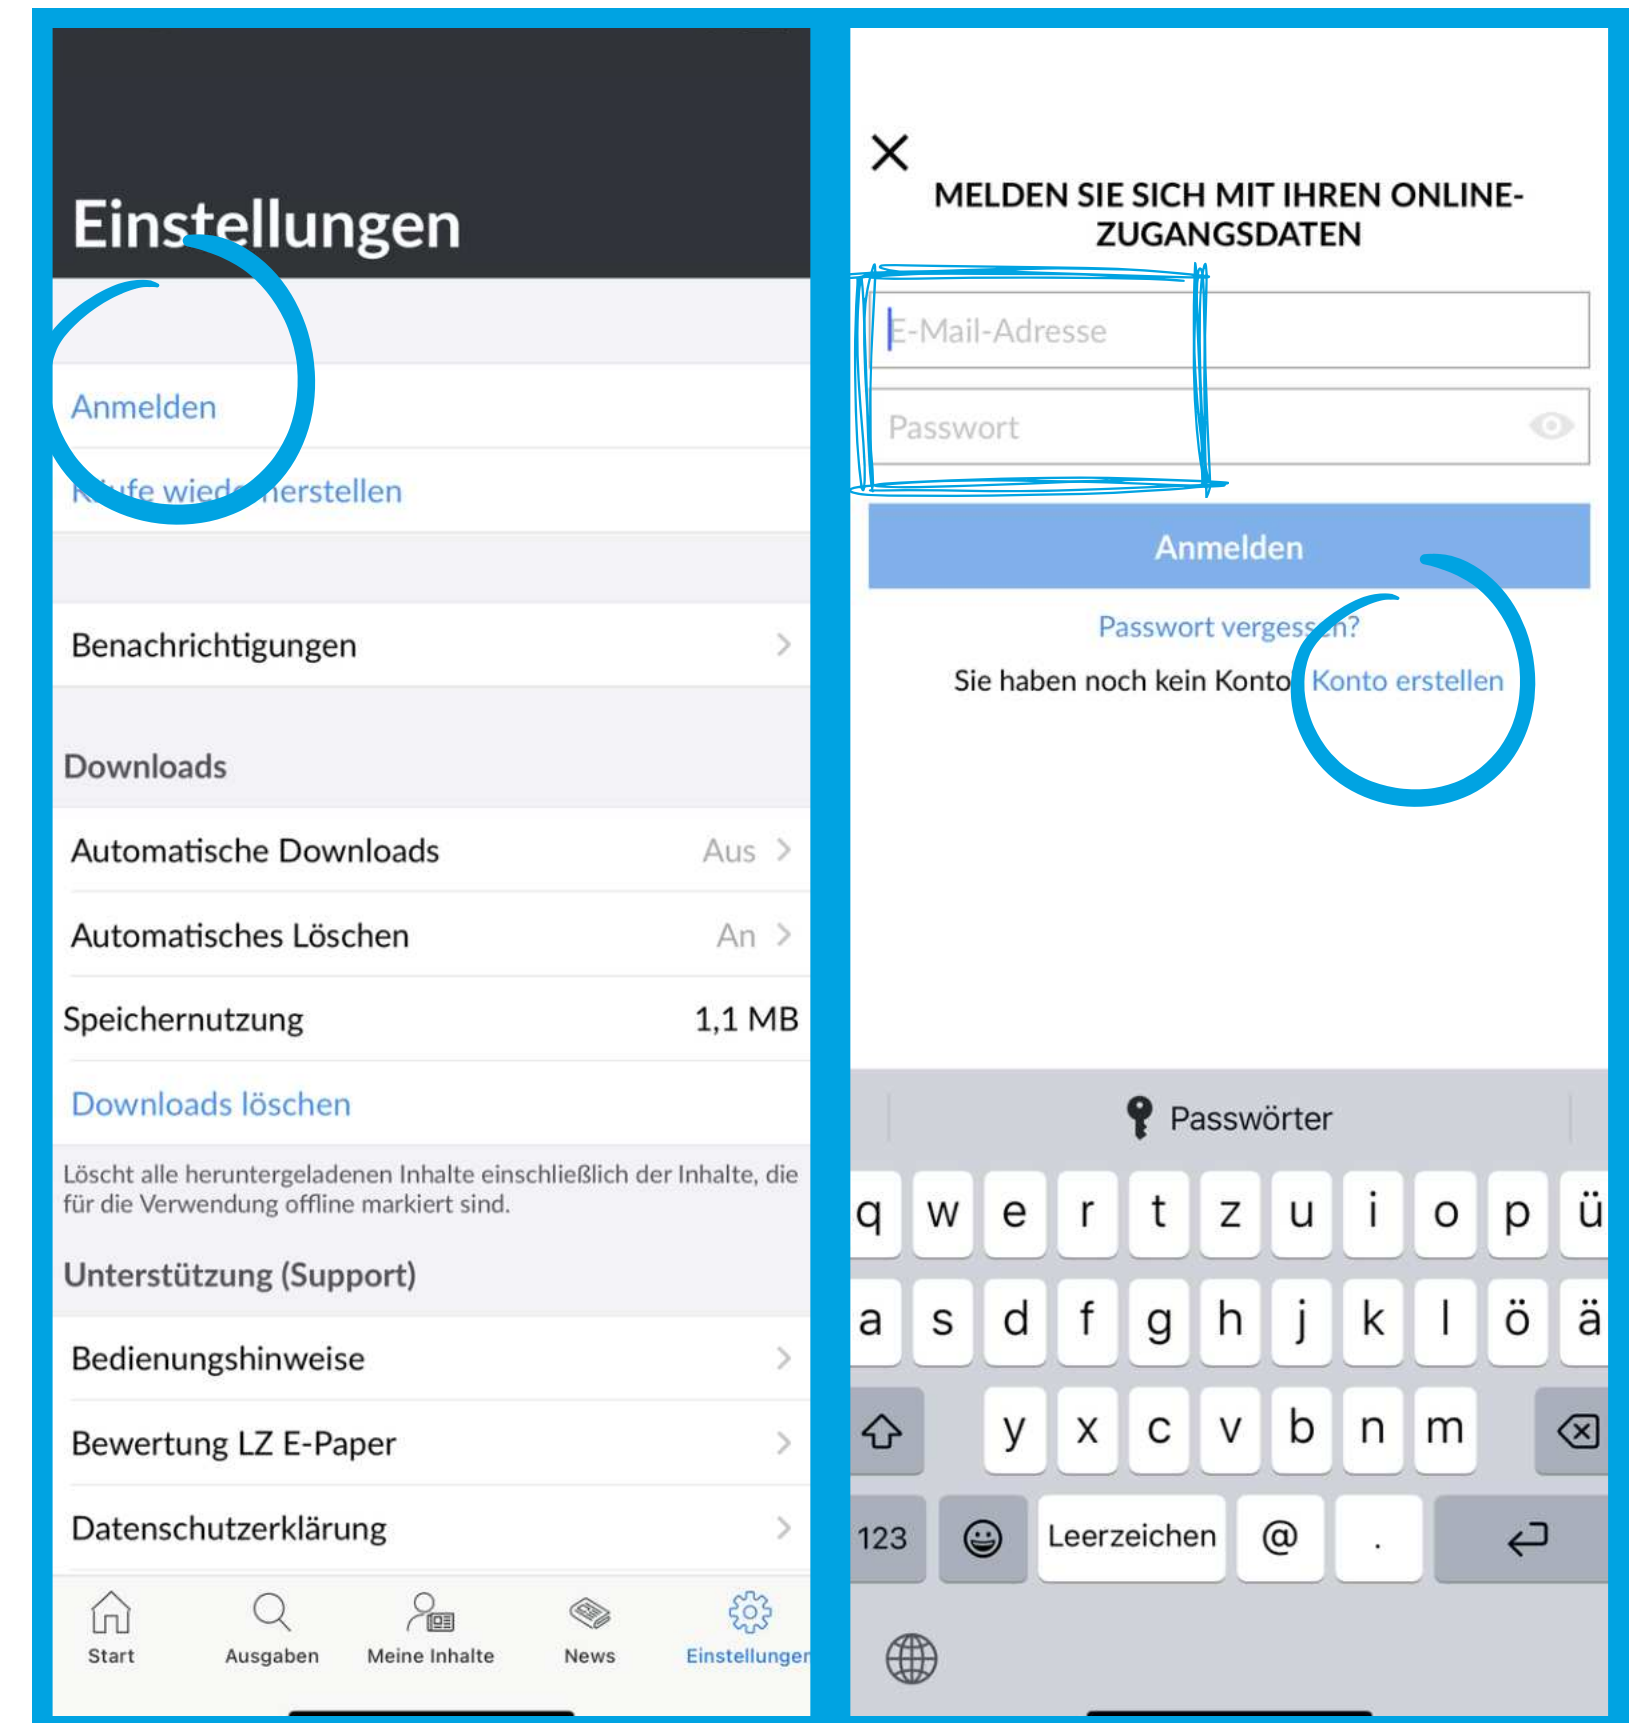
Einstellungen

Anmelden

Käufe wiederherstellen

Benachrichtigungen

Downloads

Automatische Downloads Aus

Automatisches Löschen An

Speichernutzung 1,1 MB

Downloads löschen

Löscht alle heruntergeladenen Inhalte einschließlich der Inhalte, die für die Verwendung offline markiert sind.

Unterstützung (Support)

Bedienungshinweise

Bewertung LZ E-Paper

Datenschutzerklärung

Start Ausgaben Meine Inhalte News Einstellungen

MELDEN SIE SICH MIT IHREN ONLINE-ZUGANGSDATEN

E-Mail-Adresse

Passwort

Anmelden

Passwort vergessen?

Sie haben noch kein Konto Konto erstellen

Passwörter

q w e r t z u i o p ü
a s d f g h j k l ö ä
y x c v b n m
123 Leerzeichen @ .